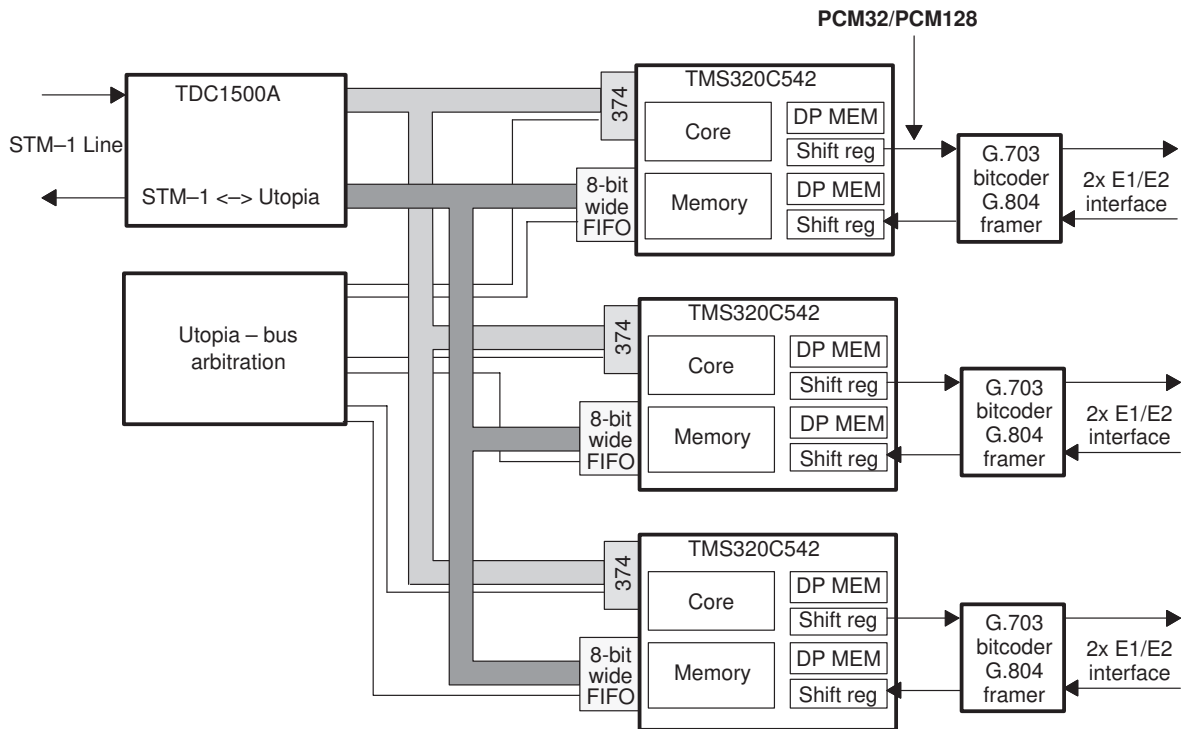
PCM32/PCM128

TDC1500A

STM–1 Line

STM–1 <–> Utopia

Utopia – bus arbitration

374

TMS320C542

Core

DP MEM

Shift reg

8-bit wide FIFO

Memory

DP MEM

Shift reg

G.703 bitcoder G.804 framer

2x E1/E2 interface

374

TMS320C542

Core

DP MEM

Shift reg

8-bit wide FIFO

Memory

DP MEM

Shift reg

G.703 bitcoder G.804 framer

2x E1/E2 interface

374

TMS320C542

Core

DP MEM

Shift reg

8-bit wide FIFO

Memory

DP MEM

Shift reg

G.703 bitcoder G.804 framer

2x E1/E2 interface